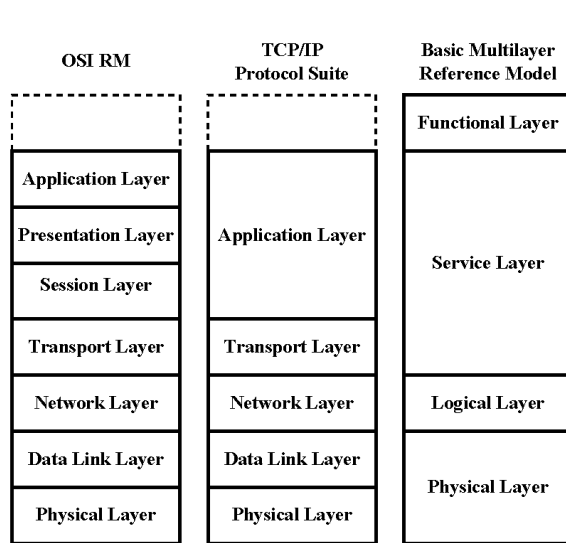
OSI RM

TCP/IP Protocol Suite

Basic Multilayer Reference Model

Functional Layer

Application Layer

Presentation Layer

Session Layer

Application Layer

Service Layer

Transport Layer

Transport Layer

Network Layer

Network Layer

Logical Layer

Data Link Layer

Data Link Layer

Physical Layer

Physical Layer

Physical Layer